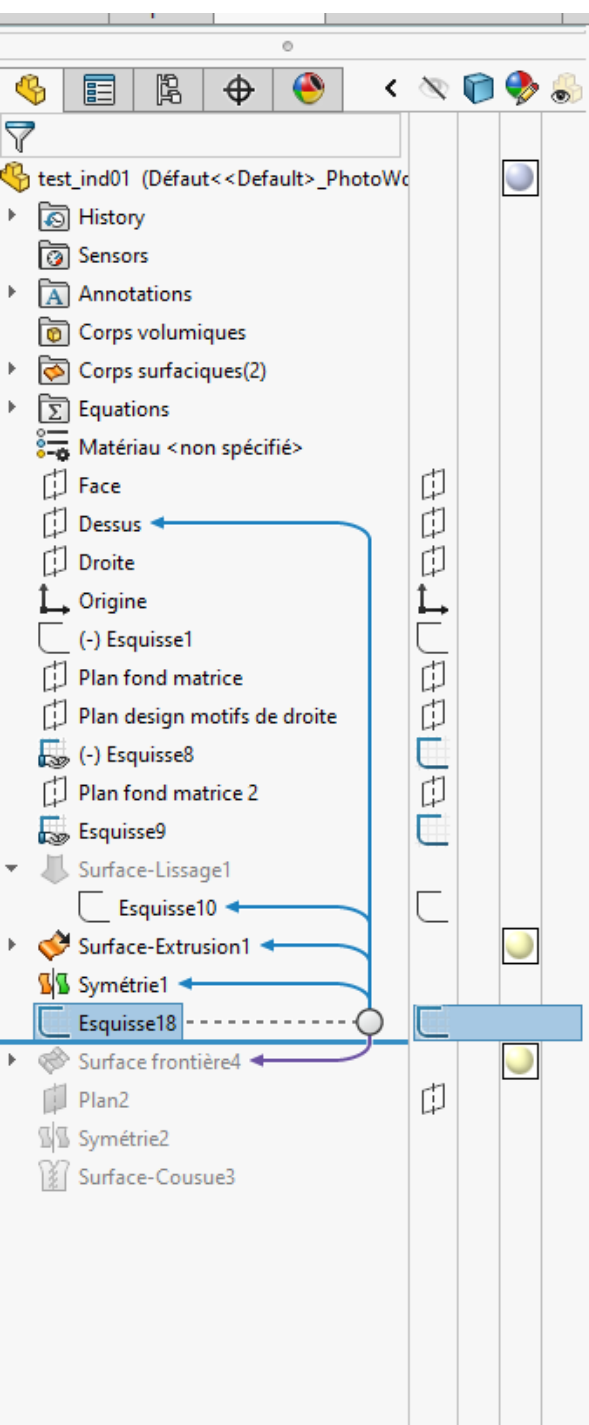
test_ind01 (Défaut<<Default>_PhotoWo

History

Sensors

Annotations

Corps volumiques

Corps surfaciques(2)

Equations

Matériau <non spécifié>

Face

Dessus

Droite

Origine

(-) Esquisse1

Plan fond matrice

Plan design motifs de droite

(-) Esquisse8

Plan fond matrice 2

Esquisse9

Surface-Lissage1

Esquisse10

Surface-Extrusion1

Symétrie1

Esquisse18

Surface frontière4

Plan2

Symétrie2

Surface-Cousue3